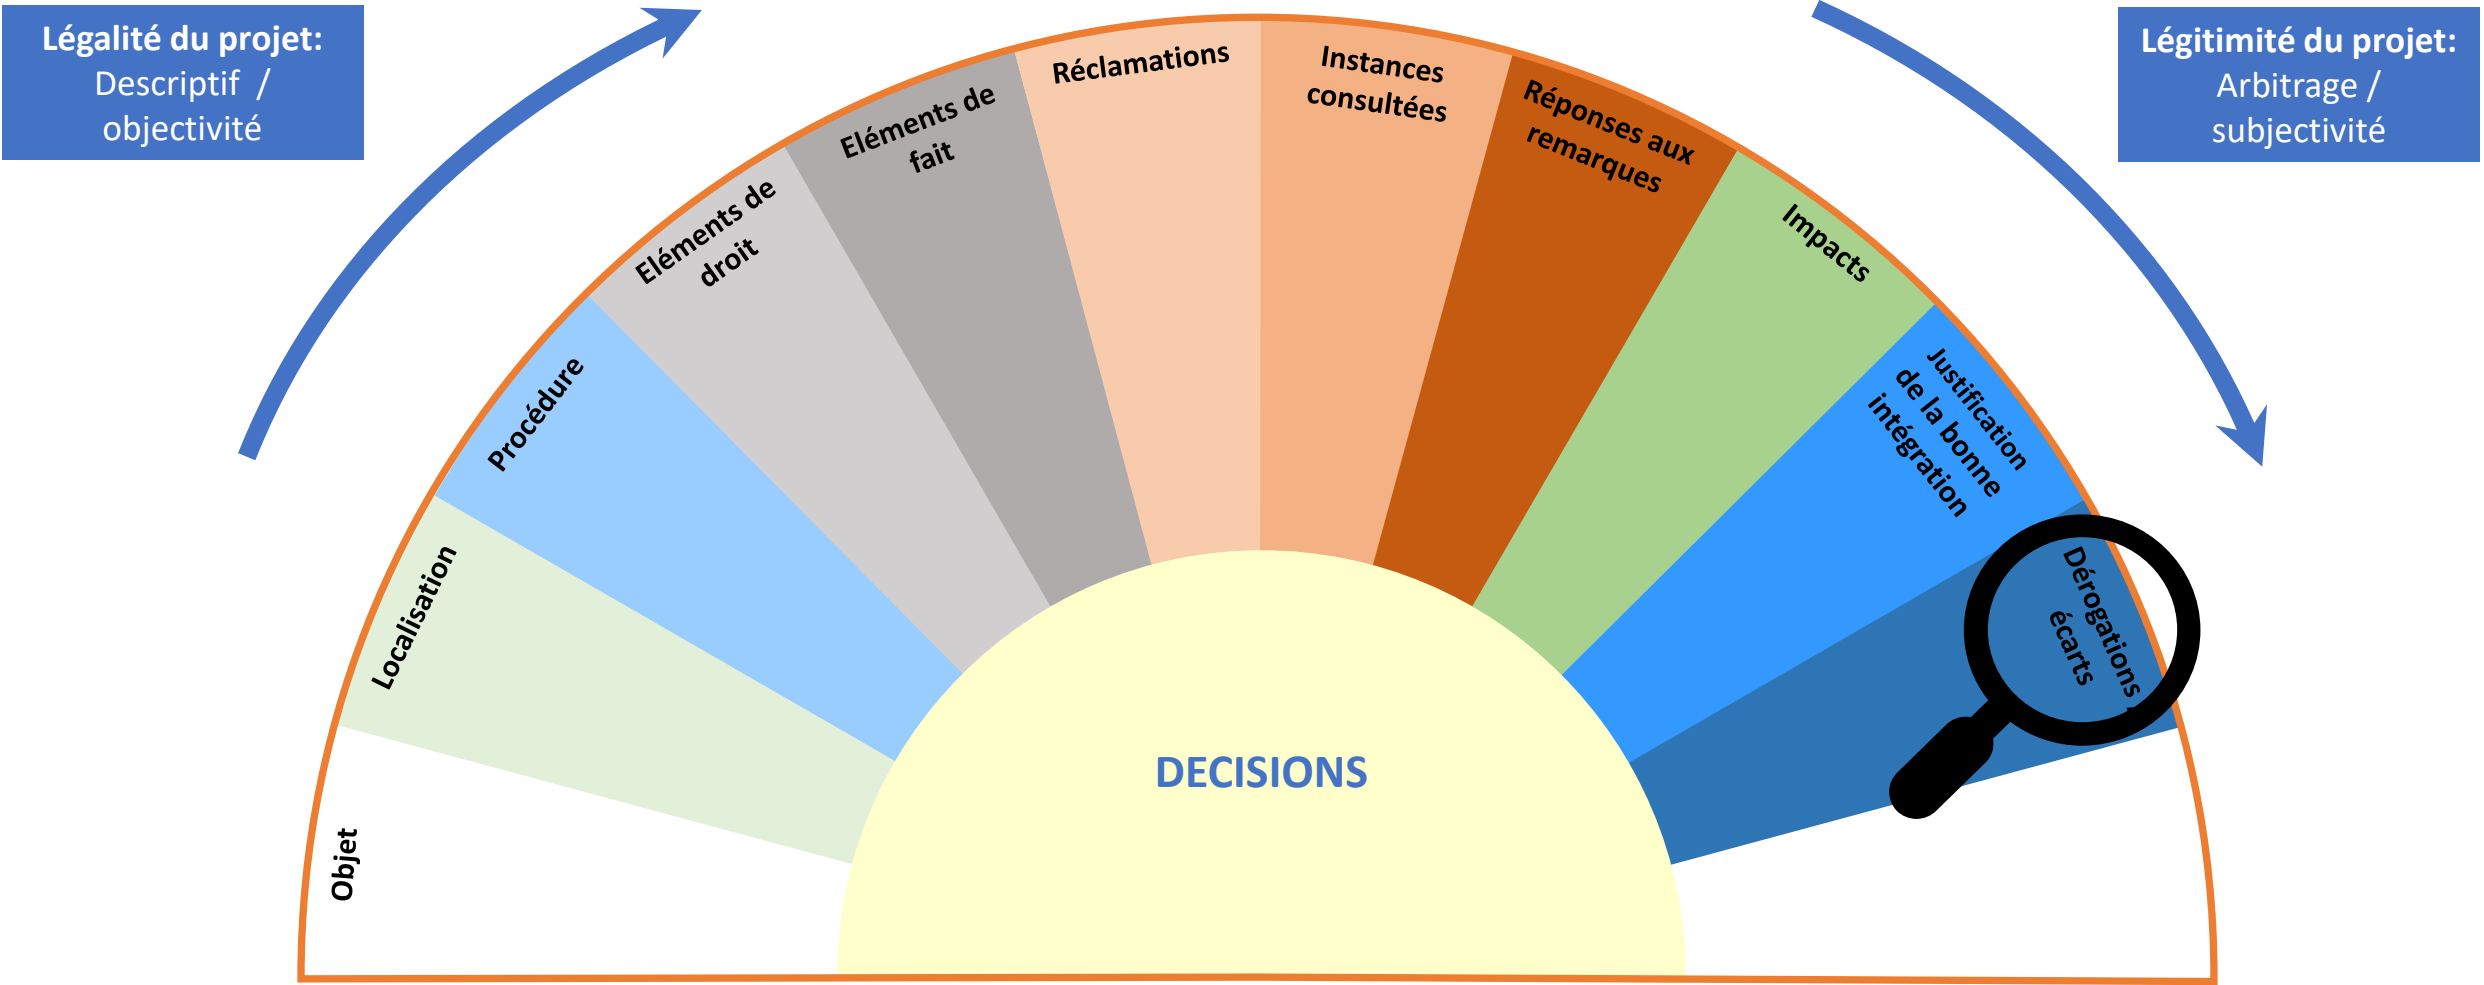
Légalité du projet:
Descriptif / objectivité

Légitimité du projet:
Arbitrage / subjectivité

Objet

Localisation

Procédure

Eléments de droit

Eléments de fait

Réclamations

Instances consultées

Réponses aux remarques

Impacts

Justification de la bonne intégration

Dérogations écarts

DECISIONS